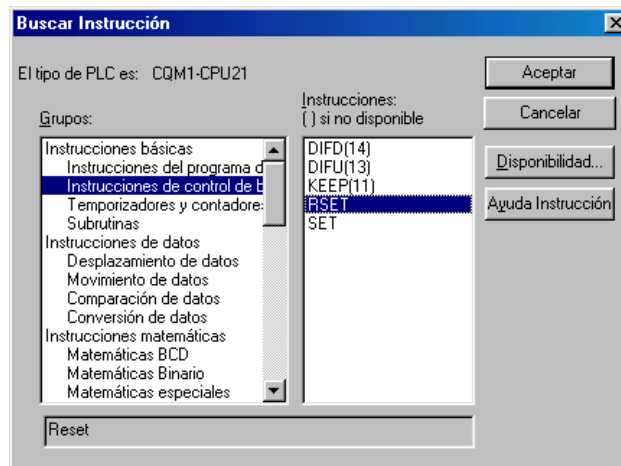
Buscar Instrucción

El tipo de PLC es: CQM1-CPU21

Grupos:

Instrucciones básicas
Instrucciones del programa d
Instrucciones de control de b
Temporizadores y contadore
Subrutinas
Instrucciones de datos
Desplazamiento de datos
Movimiento de datos
Comparación de datos
Conversión de datos
Instrucciones matemáticas
Matemáticas BCD
Matemáticas Binario
Matemáticas especiales

Instrucciones:
( ) si no disponible

DIFD(14)
DIFU(13)
KEEP(11)
RSET
SET

Aceptar
Cancelar
Disponibilidad...
Ayuda Instrucción

Reset